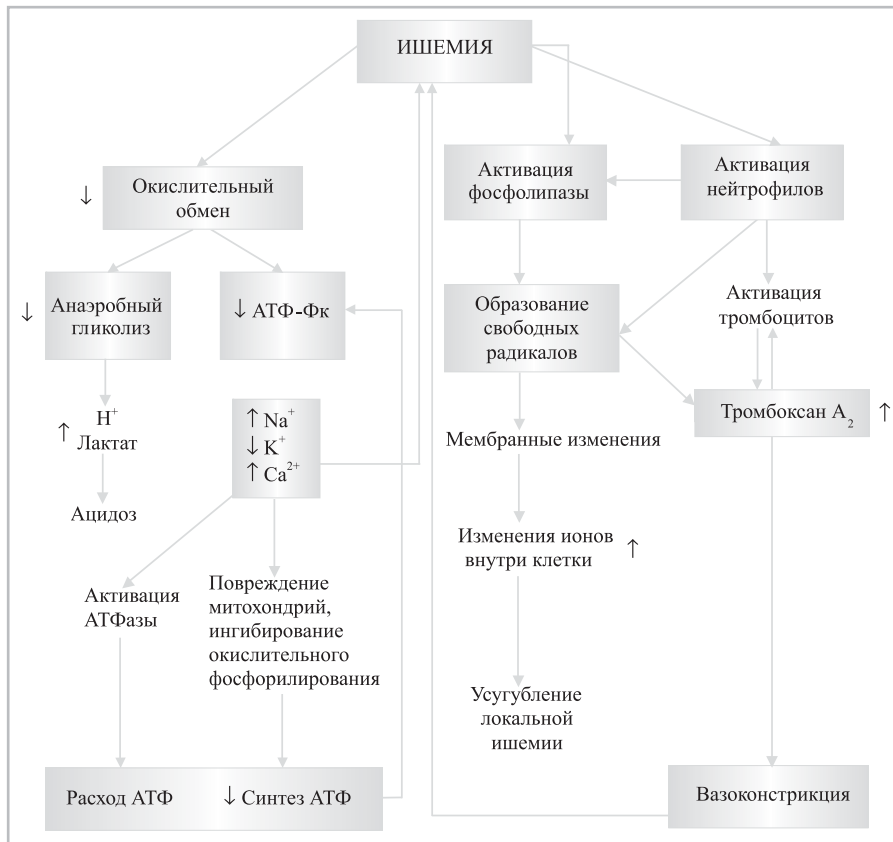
ИШЕМИЯ

↓ Окислительный обмен

Активация фосфолипазы

Активация нейтрофилов

↓ Анаэробный гликолиз

↓ АТФ-Фк

Образование свободных радикалов

Активация тромбоцитов

↑ $H^+$
Лактат

↑ $Na^+$
↓ $K^+$
↑ $Ca^{2+}$

Тромбоксан $A_2$ ↑

Ацидоз

Мембранные изменения

Изменения ионов внутри клетки ↑

Активация АТФазы

Повреждение митохондрий, ингибирование окислительного фосфорилирования

Усугубление локальной ишемии

Расход АТФ

↓ Синтез АТФ

Вазоконстрикция